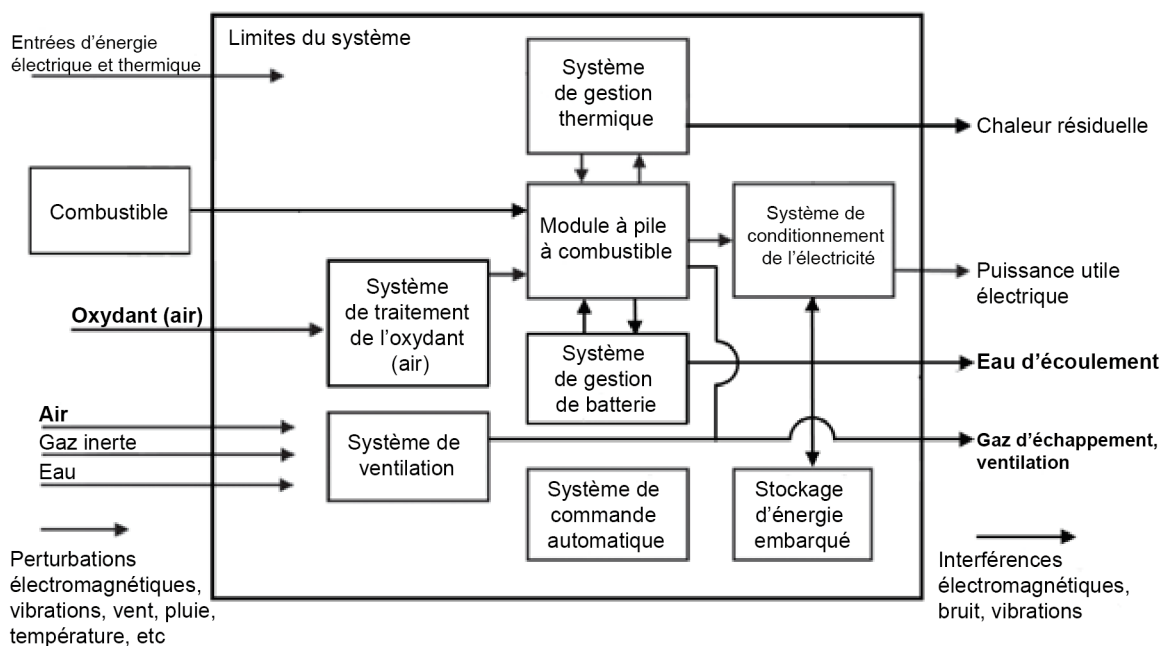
Entrées d'énergie électrique et thermique

Limites du système

Système de gestion thermique

Chaleur résiduelle

Combustible

Module à pile à combustible

Système de conditionnement de l'électricité

Puissance utile électrique

Oxydant (air)

Système de traitement de l'oxydant (air)

Système de gestion de batterie

Eau d'écoulement

Air

Gaz inerte

Eau

Système de ventilation

Gaz d'échappement, ventilation

Système de commande automatique

Stockage d'énergie embarqué

Perturbations électromagnétiques, vibrations, vent, pluie, température, etc

Interférences électromagnétiques, bruit, vibrations